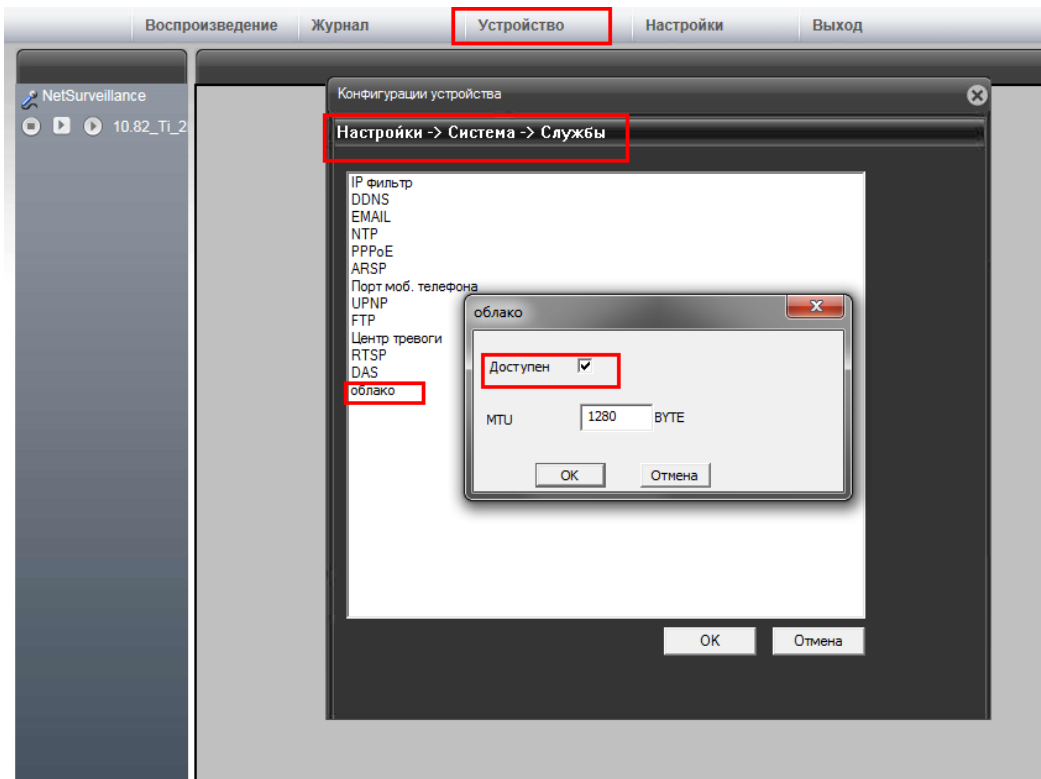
Воспроизведение Журнал Устройство Настройки Выход

NetSurveillance

10.82_Ti_2

Конфигурации устройства

Настройки -> Система -> Службы

IP фильтр
DDNS
EMAIL
NTP
PPPoE
ARSP
Порт моб. телефона
UPNP
FTP
Центр тревоги
RTSP
DAS
облако

облако

Доступен ☑

MTU 1280 BYTE

OK Отмена

OK Отмена